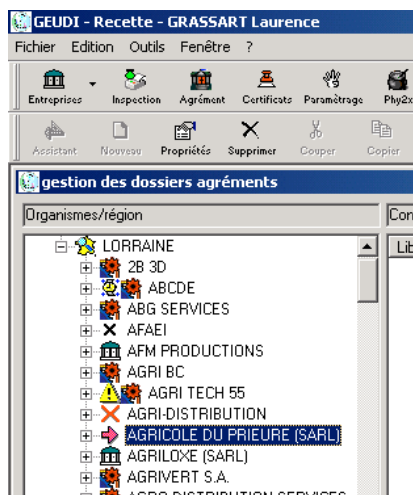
GEUDI - Recette - GRASSART Laurence

Fichier Edition Outils Fenêtre ?

Entreprises Inspection Agrément Certificats Paramétrage Phy2x

Assistant Nouveau Propriétés Supprimer Couper Copier

gestion des dossiers agréments

Organismes/région

Con

Lib

LORRAINE
2B 3D
ABCDE
ABG SERVICES
AFAEI
AFM PRODUCTIONS
AGRI BC
AGRI TECH 55
AGRI-DISTRIBUTION
AGRICOLE DU PRIEURE (SARL)
AGRILOXE (SARL)
AGRIVERT S.A.
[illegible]